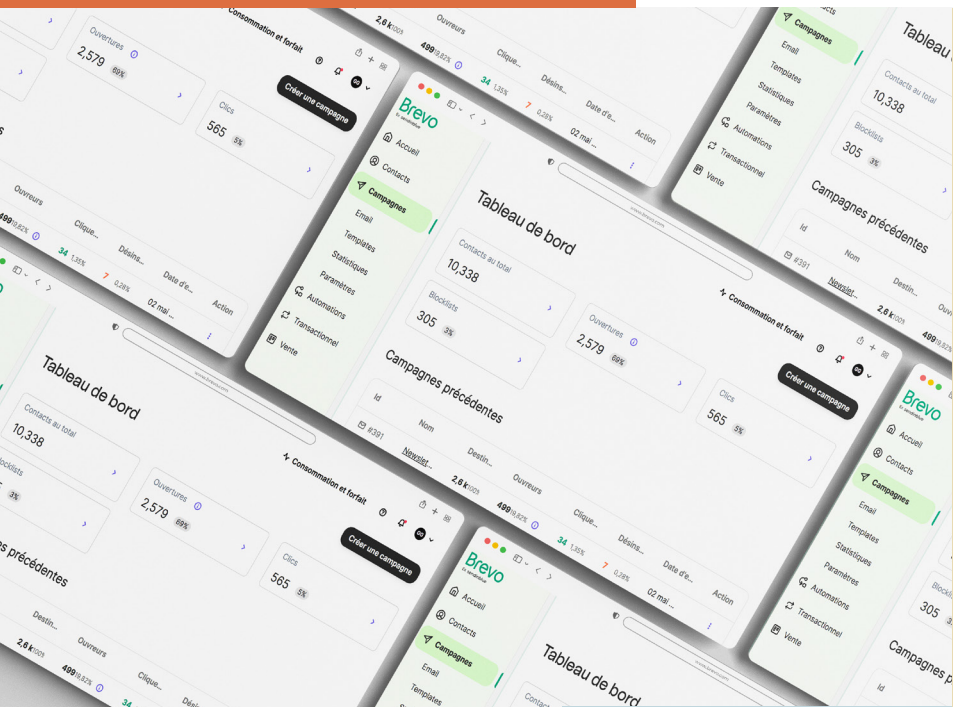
Brevo

Accueil
Contacts
Campagnes
Email
Templates
Statistiques
Paramètres
Automations
Transactionnel
Vente

Tableau de bord

Consommation et forfait

Créer une campagne

Contacts au total
10,338

Blocklists
305 3%

Ouvertures
2,579 69%

Clics
565 5%

Campagnes précédentes

| Id | Nom | Destin... | Ouvreurs | Clique... | Désins... | Date d'e... | Action |
|---|---|---|---|---|---|---|---|
| #391 | Newslet... | 2,6 k 100% | 499 19,82% | 34 1,35% | 7 0,28% | 02 mai ... | |